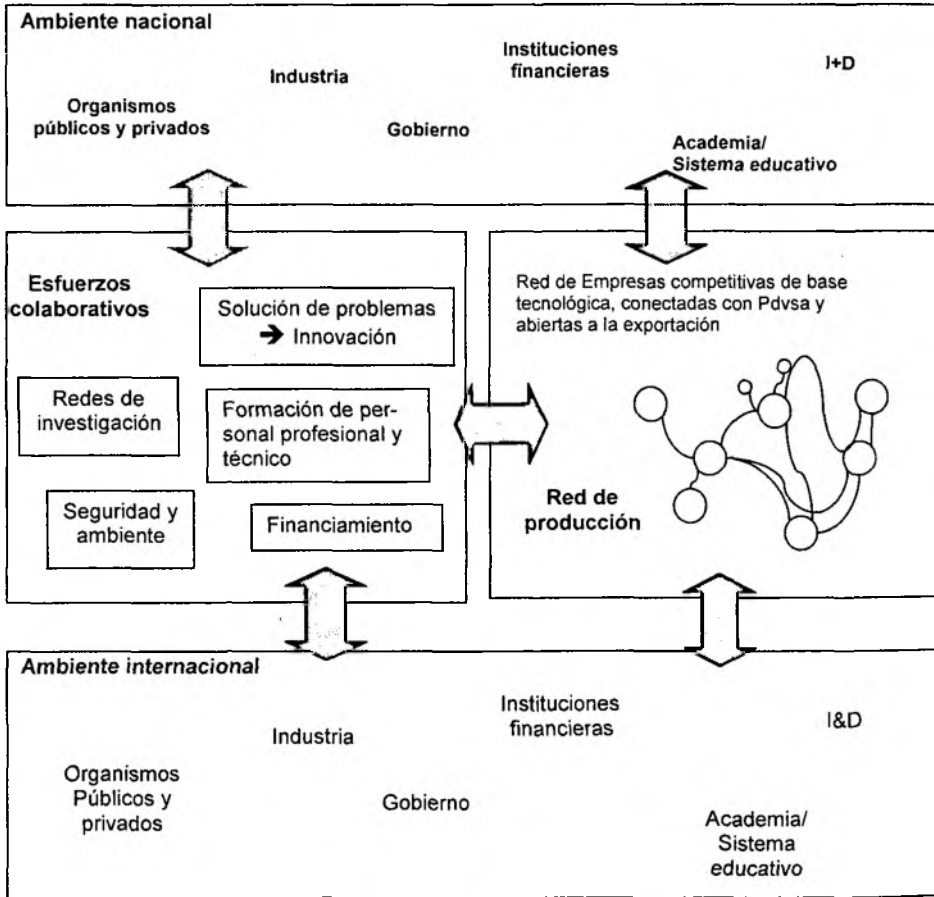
Ambiente nacional

Instituciones financieras

Industria

I+D

Organismos públicos y privados

Gobierno

Academia/ Sistema educativo

Esfuerzos colaborativos

Solución de problemas → Innovación

Red de Empresas competitivas de base tecnológica, conectadas con Pdvsa y abiertas a la exportación

Redes de investigación

Formación de personal profesional y técnico

Seguridad y ambiente

Financiamiento

Red de producción

Ambiente internacional

Instituciones financieras

Industria

I&D

Organismos Públicos y privados

Gobierno

Academia/ Sistema educativo